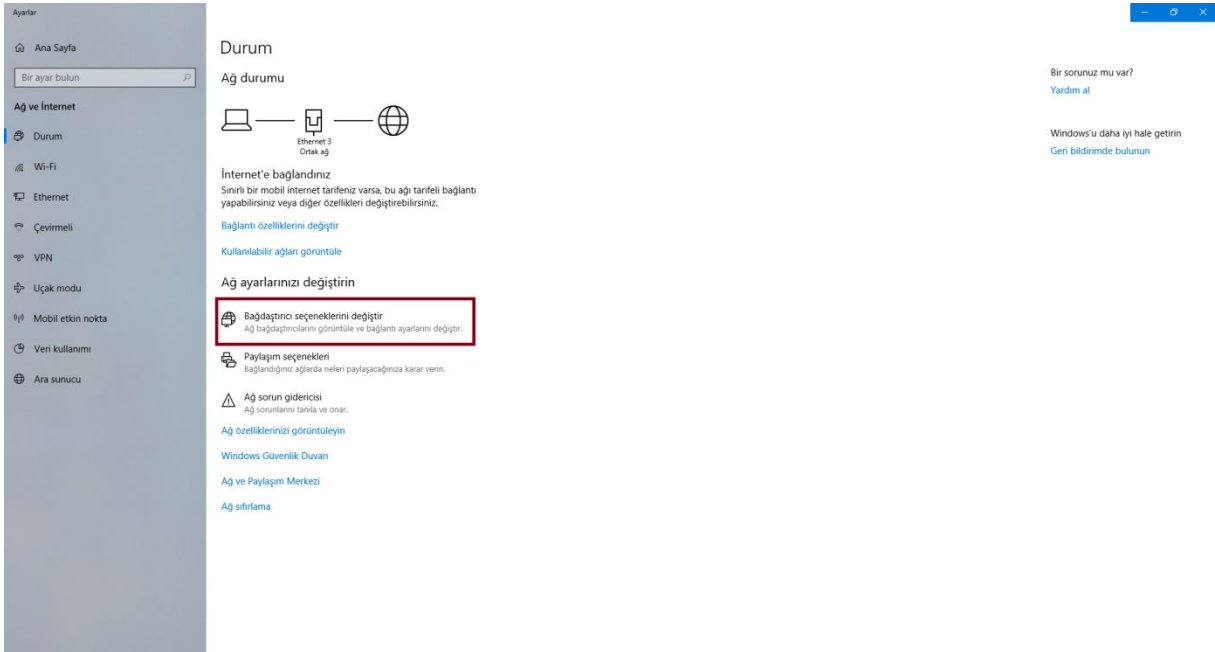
Ayarlar

Ana Sayfa

Bir ayar bulun

Ağ ve İnternet

Durum

Wi-Fi

Ethernet

Çevirmeli

VPN

Uçak modu

Mobil etkin nokta

Veri kullanımı

Ara sunucu

Durum

Ağ durumu

Ethernet 3
Ortak ağ

İnternet'e bağlandınız
Sınırlı bir mobil internet tarifeniz varsa, bu ağı tarifeli bağlantı yapabilirsiniz veya diğer özellikleri değiştirebilirsiniz.

Bağlantı özelliklerini değiştir

Kullanılabilir ağları görüntüle

Ağ ayarlarınızı değiştirin

Bağdaştırıcı seçeneklerini değiştir
Ağ bağdaştırıcılarını görüntüle ve bağlantı ayarlarını değiştir.

Paylaşım seçenekleri
Bağlandığınız ağlarda neleri paylaşacağınıza karar verin.

Ağ sorun gidericisi
Ağ sorunlarını tanıla ve onar.

Ağ özelliklerinizi görüntüleyin

Windows Güvenlik Duvarı

Ağ ve Paylaşım Merkezi

Ağ sıfırlama

Bir sorunuz mu var?
Yardım al

Windows'u daha iyi hale getirin
Geri bildirimde bulunun